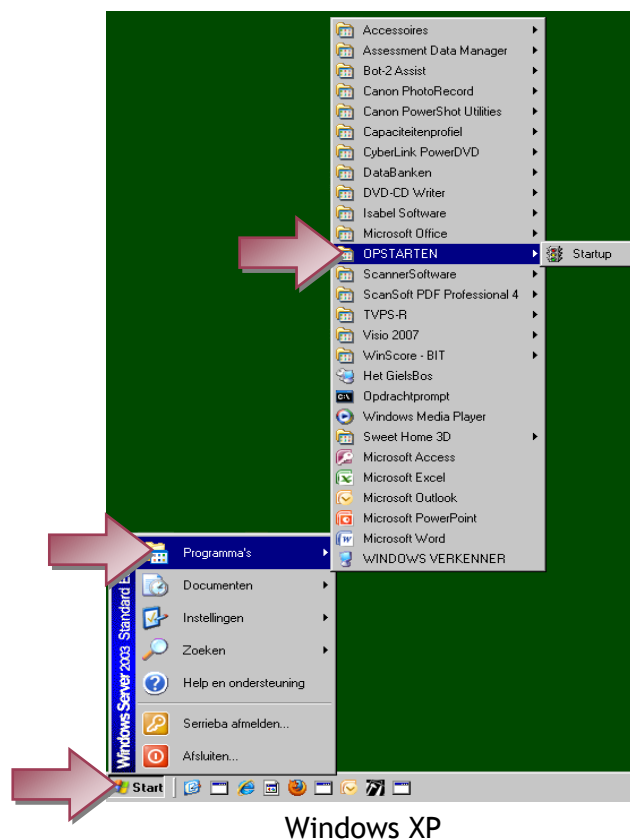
Accessoires
Assessment Data Manager
Bot-2 Assist
Canon PhotoRecord
Canon PowerShot Utilities
Capaciteitenprofiel
CyberLink PowerDVD
DataBanken
DVD-CD Writer
Isabel Software
Microsoft Office
OPSTARTEN
Startup
ScannerSoftware
ScanSoft PDF Professional 4
TVPS-R
Visio 2007
WinScore - BIT
Het GielsBos
Opdrachtprompt
Windows Media Player
Sweet Home 3D
Microsoft Access
Microsoft Excel
Microsoft Outlook
Microsoft PowerPoint
Microsoft Word
WINDOWS VERKENNER

Windows Server 2003 Standard Edition
Programma's
Documenten
Instellingen
Zoeken
Help en ondersteuning
Serrieba afmelden...
Afsluiten...
Start

Windows XP